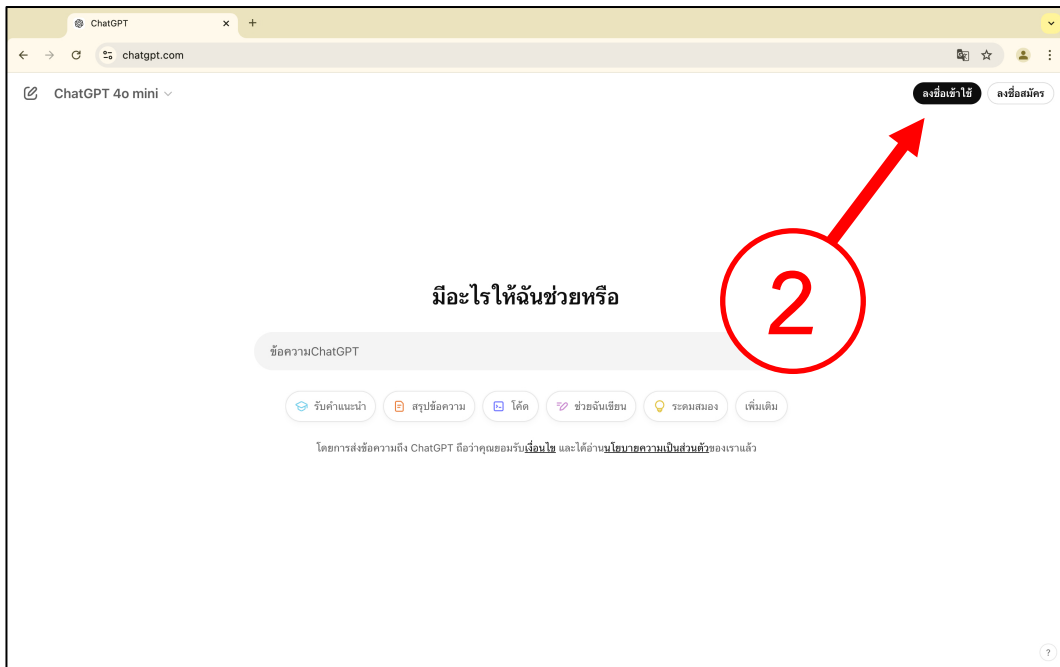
ChatGPT ×
+
chatgpt.com
ChatGPT 4o mini
ลงชื่อเข้าใช้
ลงชื่อสมัคร
2
มีอะไรให้ฉันช่วยหรือ
ข้อความChatGPT
รับคำแนะนำ
สรุปข้อความ
โค้ด
ช่วยฉันเขียน
ระดมสมอง
เพิ่มเติม
โดยการส่งข้อความถึง ChatGPT ถือว่าคุณยอมรับเงื่อนไข และได้อ่านนโยบายความเป็นส่วนตัวของเราแล้ว
?